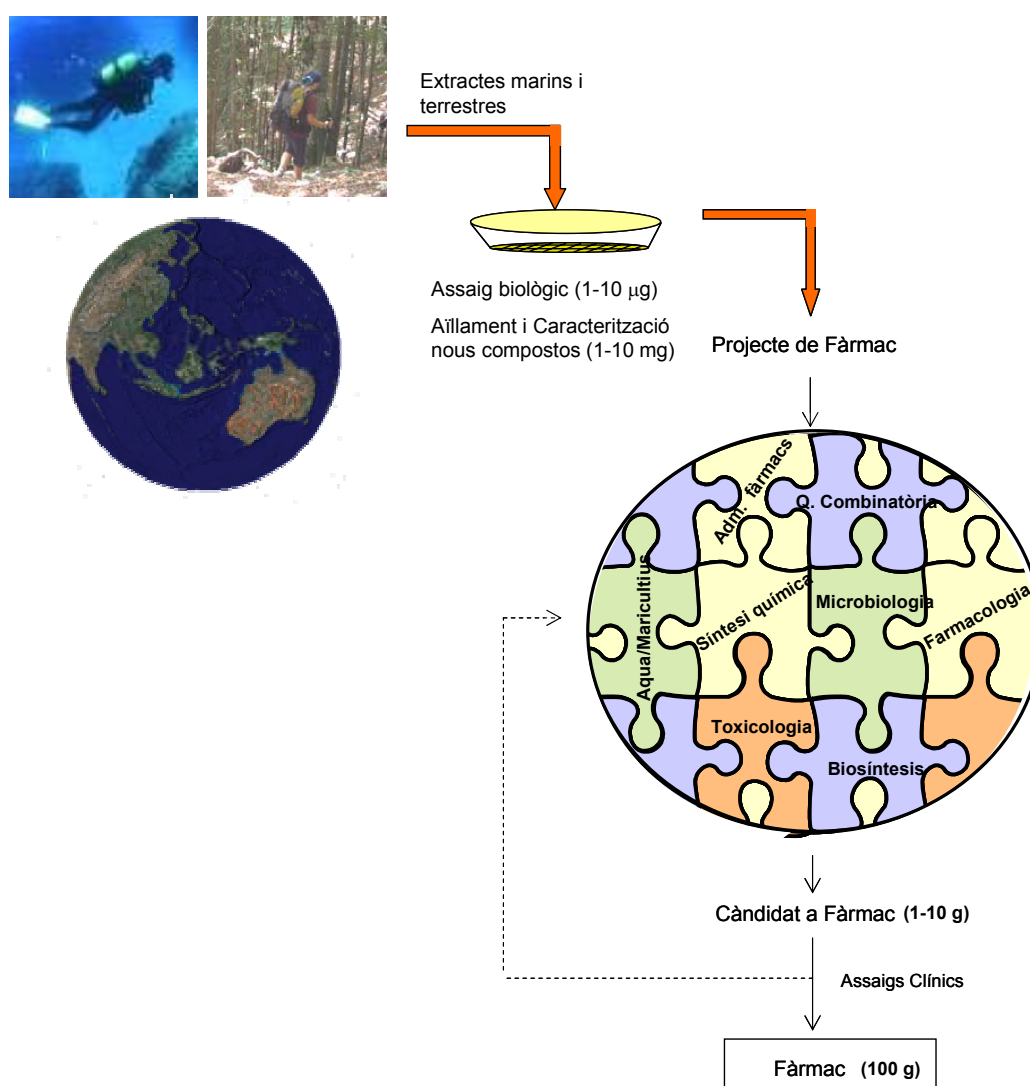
Extractes marins i terrestres

Assaig biològic (1-10 $\mu$g)

Aïllament i Caracterització nous compostos (1-10 mg)

Projecte de Fàrmac

Adm. fàrmacs

Q. Combinatòria

Aqua/Maricultius

Síntesi química

Microbiologia

Farmacologia

Toxicologia

Biosíntesis

Càndidat a Fàrmac (1-10 g)

Assaigs Clínics

Fàrmac (100 g)